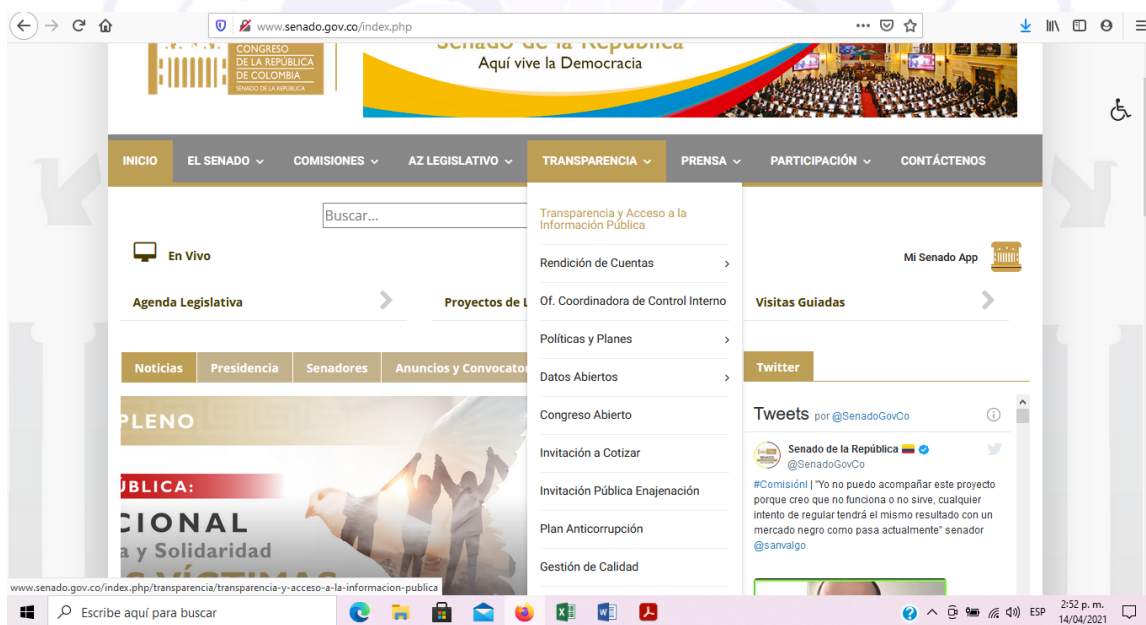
www.senado.gov.co/index.php

CONGRESO DE LA REPÚBLICA DE COLOMBIA
SENADO DE LA REPÚBLICA

Senado de la República
Aquí vive la Democracia

INICIO | EL SENADO | COMISIONES | AZ LEGISLATIVO | TRANSPARENCIA | PRENSA | PARTICIPACIÓN | CONTÁCTENOS

Buscar...

Transparencia y Acceso a la Información Pública
Rendición de Cuentas
Of. Coordinadora de Control Interno
Políticas y Planes
Datos Abiertos
Congreso Abierto
Invitación a Cotizar
Invitación Pública Enajenación
Plan Anticorrupción
Gestión de Calidad

En Vivo

Mi Senado App

Agenda Legislativa
Proyectos de L
Visitas Guiadas

Noticias | Presidencia | Senadores | Anuncios y Convocato

Twitter

PLENO
BLICA:
CIONAL
a y Solidaridad

Tweets por @SenadoGovCo

Senado de la República
@SenadoGovCo

#ComisiónI | "Yo no puedo acompañar este proyecto porque creo que no funciona o no sirve, cualquier intento de regular tendrá el mismo resultado con un mercado negro como pasa actualmente" senador @sanvalgo

www.senado.gov.co/index.php/transparencia/transparencia-y-acceso-a-la-informacion-publica

Escribe aquí para buscar

ESP
2:52 p. m.
14/04/2021